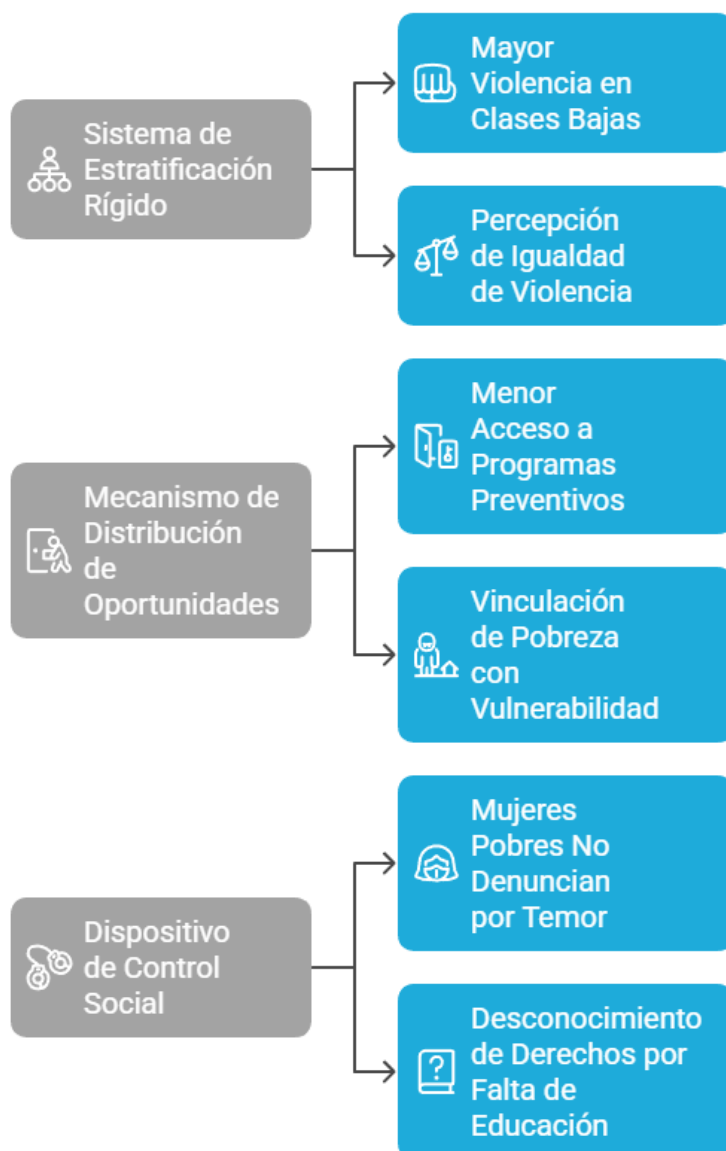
Sistema de Estratificación Rígido

Mayor Violencia en Clases Bajas

Percepción de Igualdad de Violencia

Mecanismo de Distribución de Oportunidades

Menor Acceso a Programas Preventivos

Vinculación de Pobreza con Vulnerabilidad

Dispositivo de Control Social

Mujeres Pobres No Denuncian por Temor

Desconocimiento de Derechos por Falta de Educación